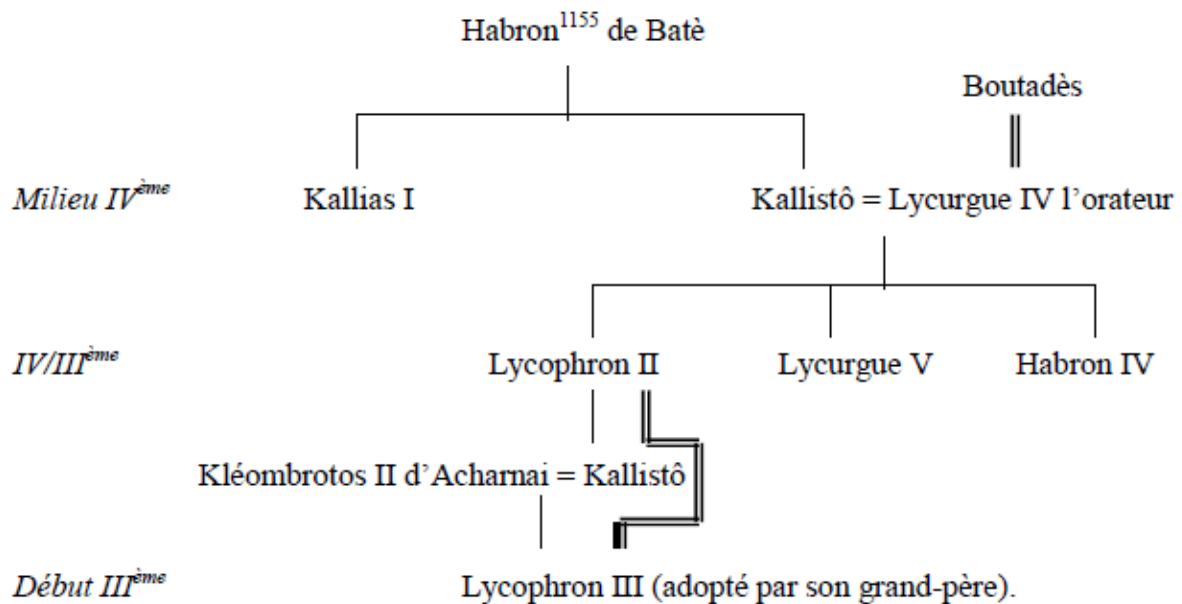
Habron$^{1155}$ de Batè

Boutadès

*Milieu IV$^{ème}$*

Kallias I

Kallistô = Lycurgue IV l'orateur

*IV/III$^{ème}$*

Lycophron II

Lycurgue V

Habron IV

Kléombrotos II d'Acharnai = Kallistô

*Début III$^{ème}$*

Lycophron III (adopté par son grand-père).